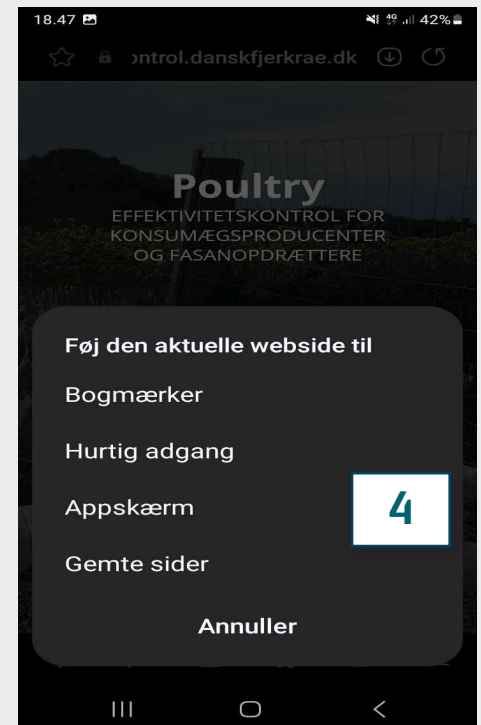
18.47

46 42%

ontrol.danskfjerkrae.dk

Poultry
EFFEKTIVITETSKONTROL FOR KONSUMÆGSPRODUCENTER OG FASANOPDRÆTTERE

Føj den aktuelle webside til

Bogmærker

Hurtig adgang

Appskærm

4

Gemte sider

Annuller